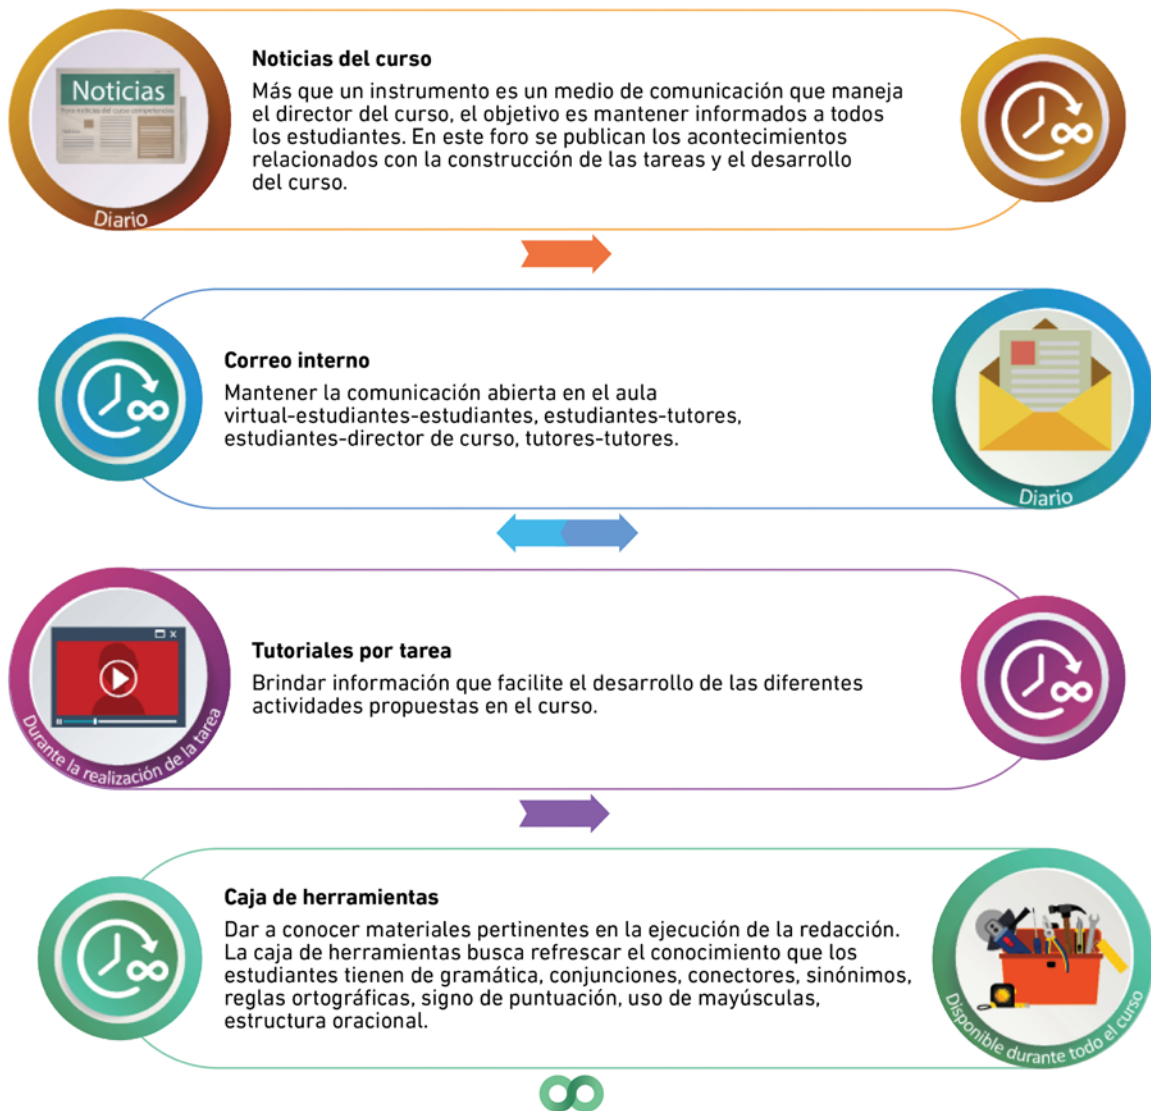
Noticias

Diario

Noticias del curso

Más que un instrumento es un medio de comunicación que maneja el director del curso, el objetivo es mantener informados a todos los estudiantes. En este foro se publican los acontecimientos relacionados con la construcción de las tareas y el desarrollo del curso.

Correo interno

Mantener la comunicación abierta en el aula virtual-estudiantes-estudiantes, estudiantes-tutores, estudiantes-director de curso, tutores-tutores.

Diario

Durante la realización de la tarea

Tutoriales por tarea

Brindar información que facilite el desarrollo de las diferentes actividades propuestas en el curso.

Caja de herramientas

Dar a conocer materiales pertinentes en la ejecución de la redacción. La caja de herramientas busca refrescar el conocimiento que los estudiantes tienen de gramática, conjunciones, conectores, sinónimos, reglas ortográficas, signo de puntuación, uso de mayúsculas, estructura oracional.

Disponible durante todo el curso